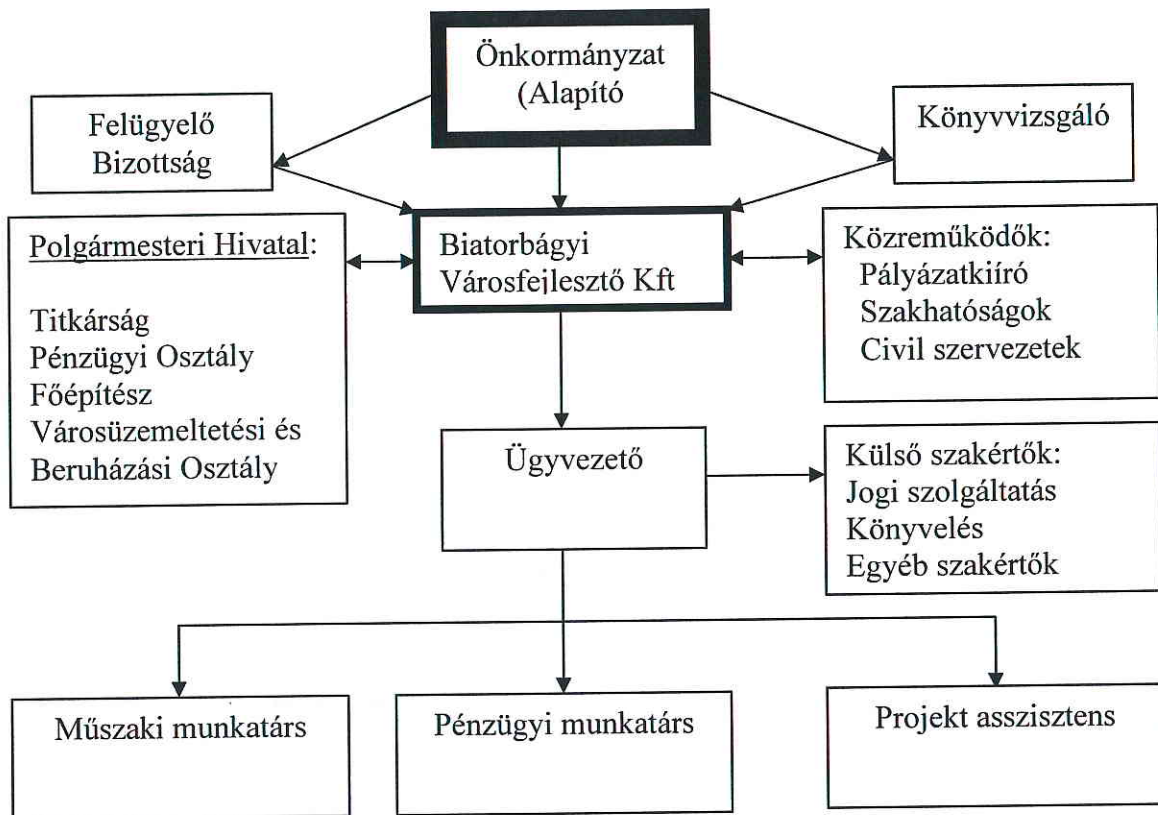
Önkormányzat
(Alapító

Felügyelő
Bizottság

Könyvvizsgáló

Polgármesteri Hivatal:

Titkárság
Pénzügyi Osztály
Főépítész
Városüzemeltetési és
Beruházási Osztály

Biatorbágyi
Városfejlesztő Kft

Közreműködők:
Pályázatkiíró
Szakhatóságok
Civil szervezetek

Ügyvezető

Külső szakértők:
Jogi szolgáltatás
Könyvelés
Egyéb szakértők

Műszaki munkatárs

Pénzügyi munkatárs

Projekt asszisztens